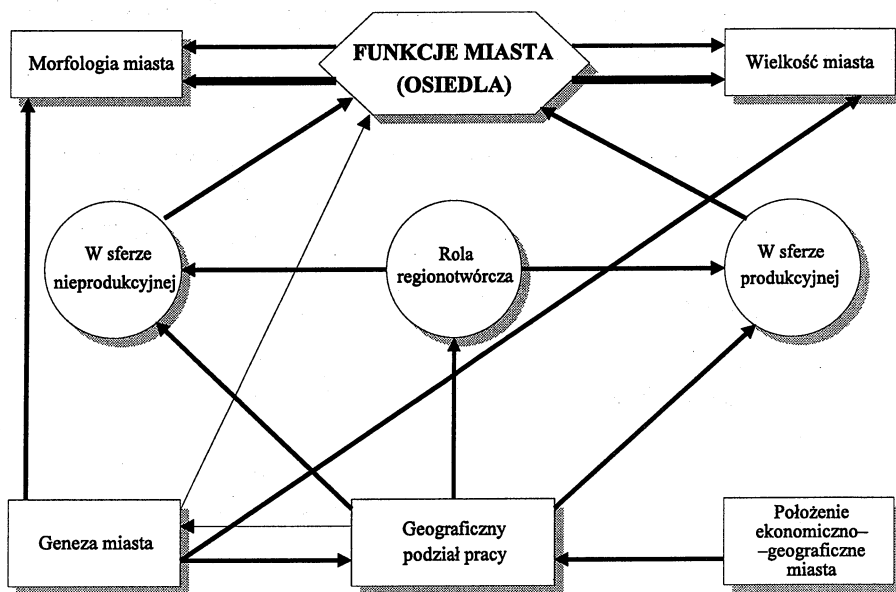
Morfologia miasta

FUNKCJE MIASTA (OSIEDLA)

Wielkość miasta

W sferze nieprodukcyjnej

Rola regionotwórcza

W sferze produkcyjnej

Geneza miasta

Geograficzny podział pracy

Położenie ekonomiczno–geograficzne miasta